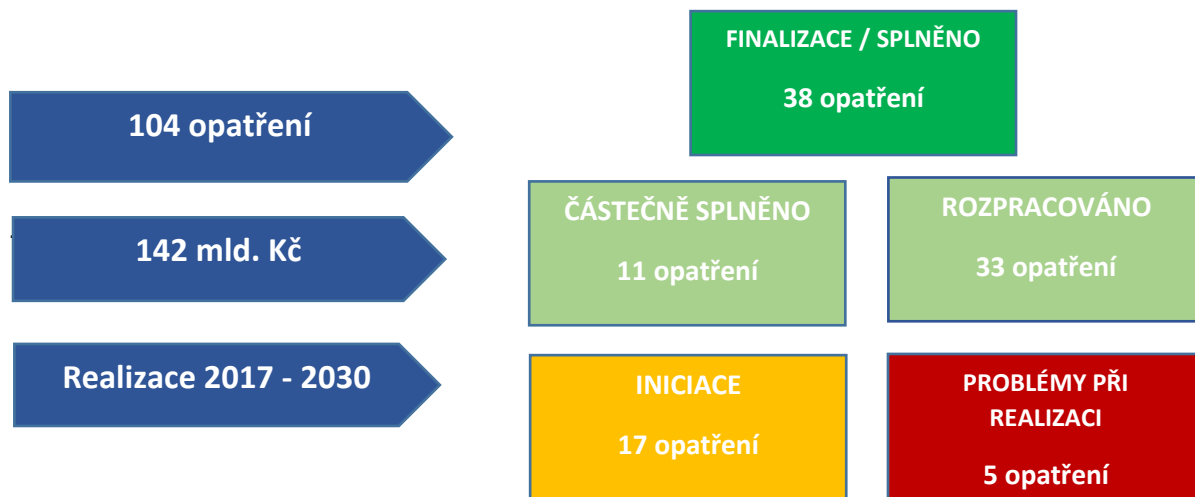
104 opatření

142 mld. Kč

Realizace 2017 - 2030

FINALIZACE / SPLNĚNO

38 opatření

ČÁSTEČNĚ SPLNĚNO

11 opatření

ROZPRACOVÁNO

33 opatření

INICIACE

17 opatření

PROBLÉMY PŘI REALIZACI

5 opatření